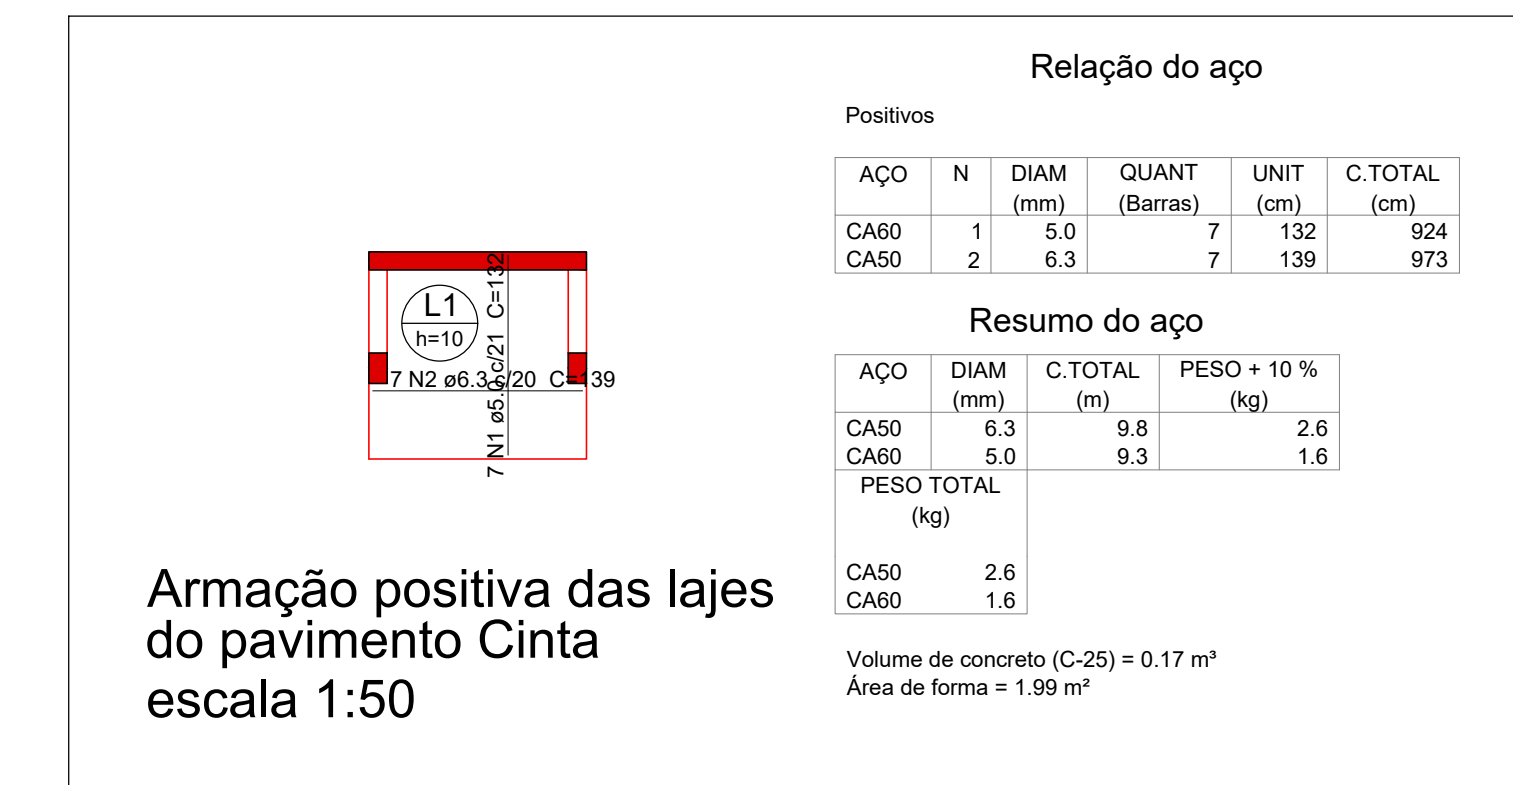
L1
h=10

7 N1 ø5.0 c/21 C=132

7 N2 ø6.3 c/20 C=139

Armação positiva das lajes do pavimento Cinta
escala 1:50

Relação do aço

Positivos

| AÇO | N | DIAM (mm) | QUANT (Barras) | UNIT (cm) | C.TOTAL (cm) |
|---|---|---|---|---|---|
| CA60 | 1 | 5.0 | 7 | 132 | 924 |
| CA50 | 2 | 6.3 | 7 | 139 | 973 |

Resumo do aço

| AÇO | DIAM (mm) | C.TOTAL (m) | PESO + 10 % (kg) |
|---|---|---|---|
| CA50 | 6.3 | 9.8 | 2.6 |
| CA60 | 5.0 | 9.3 | 1.6 |

| PESO TOTAL (kg) | |
|---|---|
| CA50 | 2.6 |
| CA60 | 1.6 |

Volume de concreto (C-25) = 0.17 m³
Área de forma = 1.99 m²